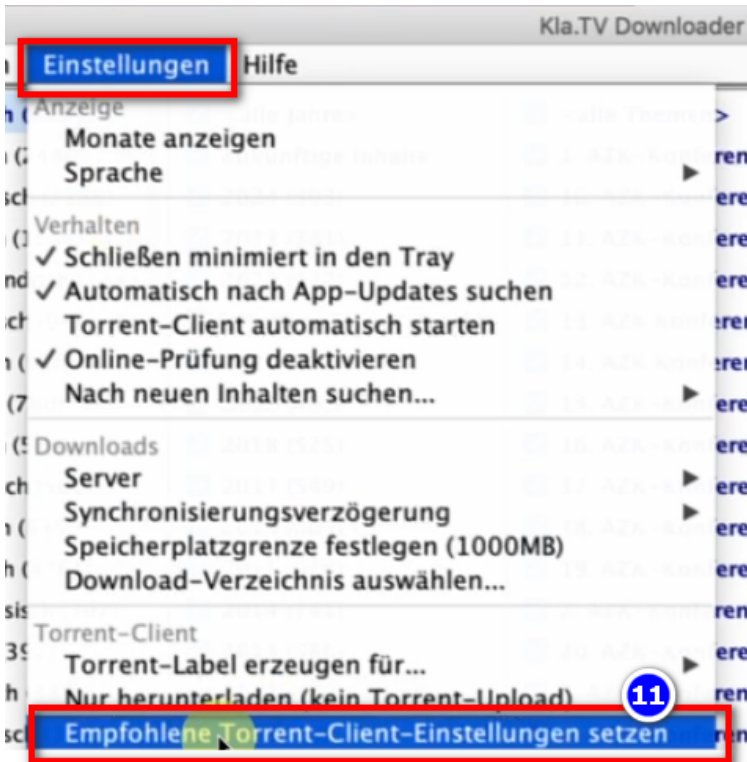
Kla.TV Downloader

Einstellungen Hilfe

Anzeige
Monate anzeigen
Sprache

Verhalten
✓ Schließen minimiert in den Tray
✓ Automatisch nach App-Updates suchen
Torrent-Client automatisch starten
✓ Online-Prüfung deaktivieren
Nach neuen Inhalten suchen...

Downloads
Server
Synchronisierungsverzögerung
Speicherplatzgrenze festlegen (1000MB)
Download-Verzeichnis auswählen...

Torrent-Client
Torrent-Label erzeugen für...
Nur herunterladen (kein Torrent-Upload)
Empfohlene Torrent-Client-Einstellungen setzen

11